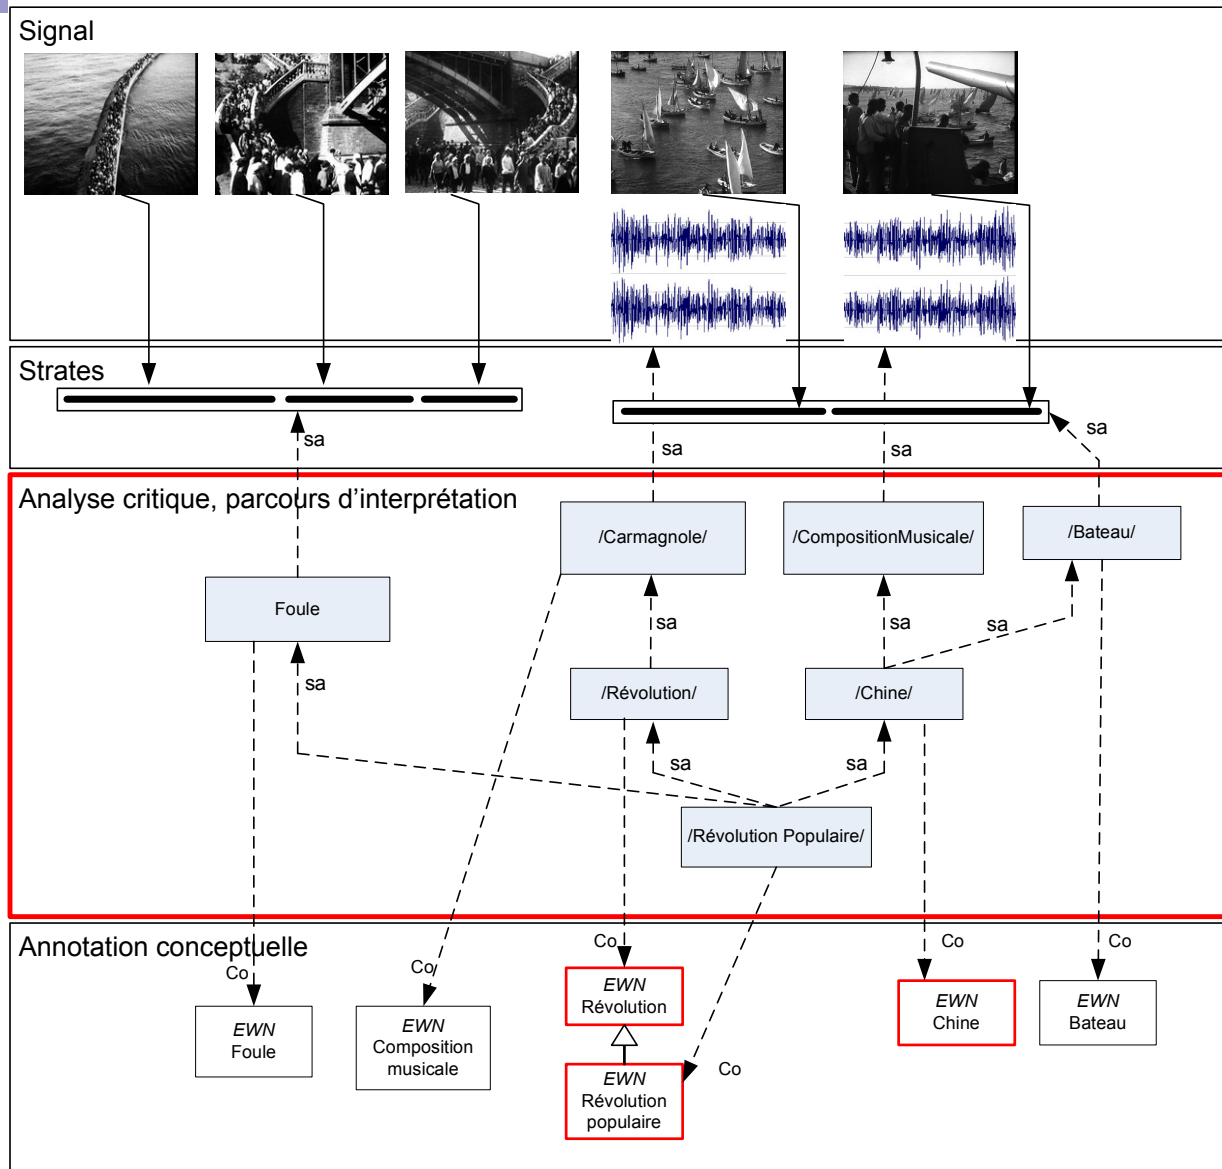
Signal

Strates

sa

sa

sa

sa

Analyse critique, parcours d'interprétation

/Carmagnole/

/CompositionMusicale/

/Bateau/

Foule

sa

sa

sa

sa

/Révolution/

/Chine/

sa

sa

/Révolution Populaire/

Annotation conceptuelle

Co

Co

Co

Co

Co

EWN Foule

EWN Composition musicale

EWN Révolution

EWN Chine

EWN Bateau

EWN Révolution populaire

Co